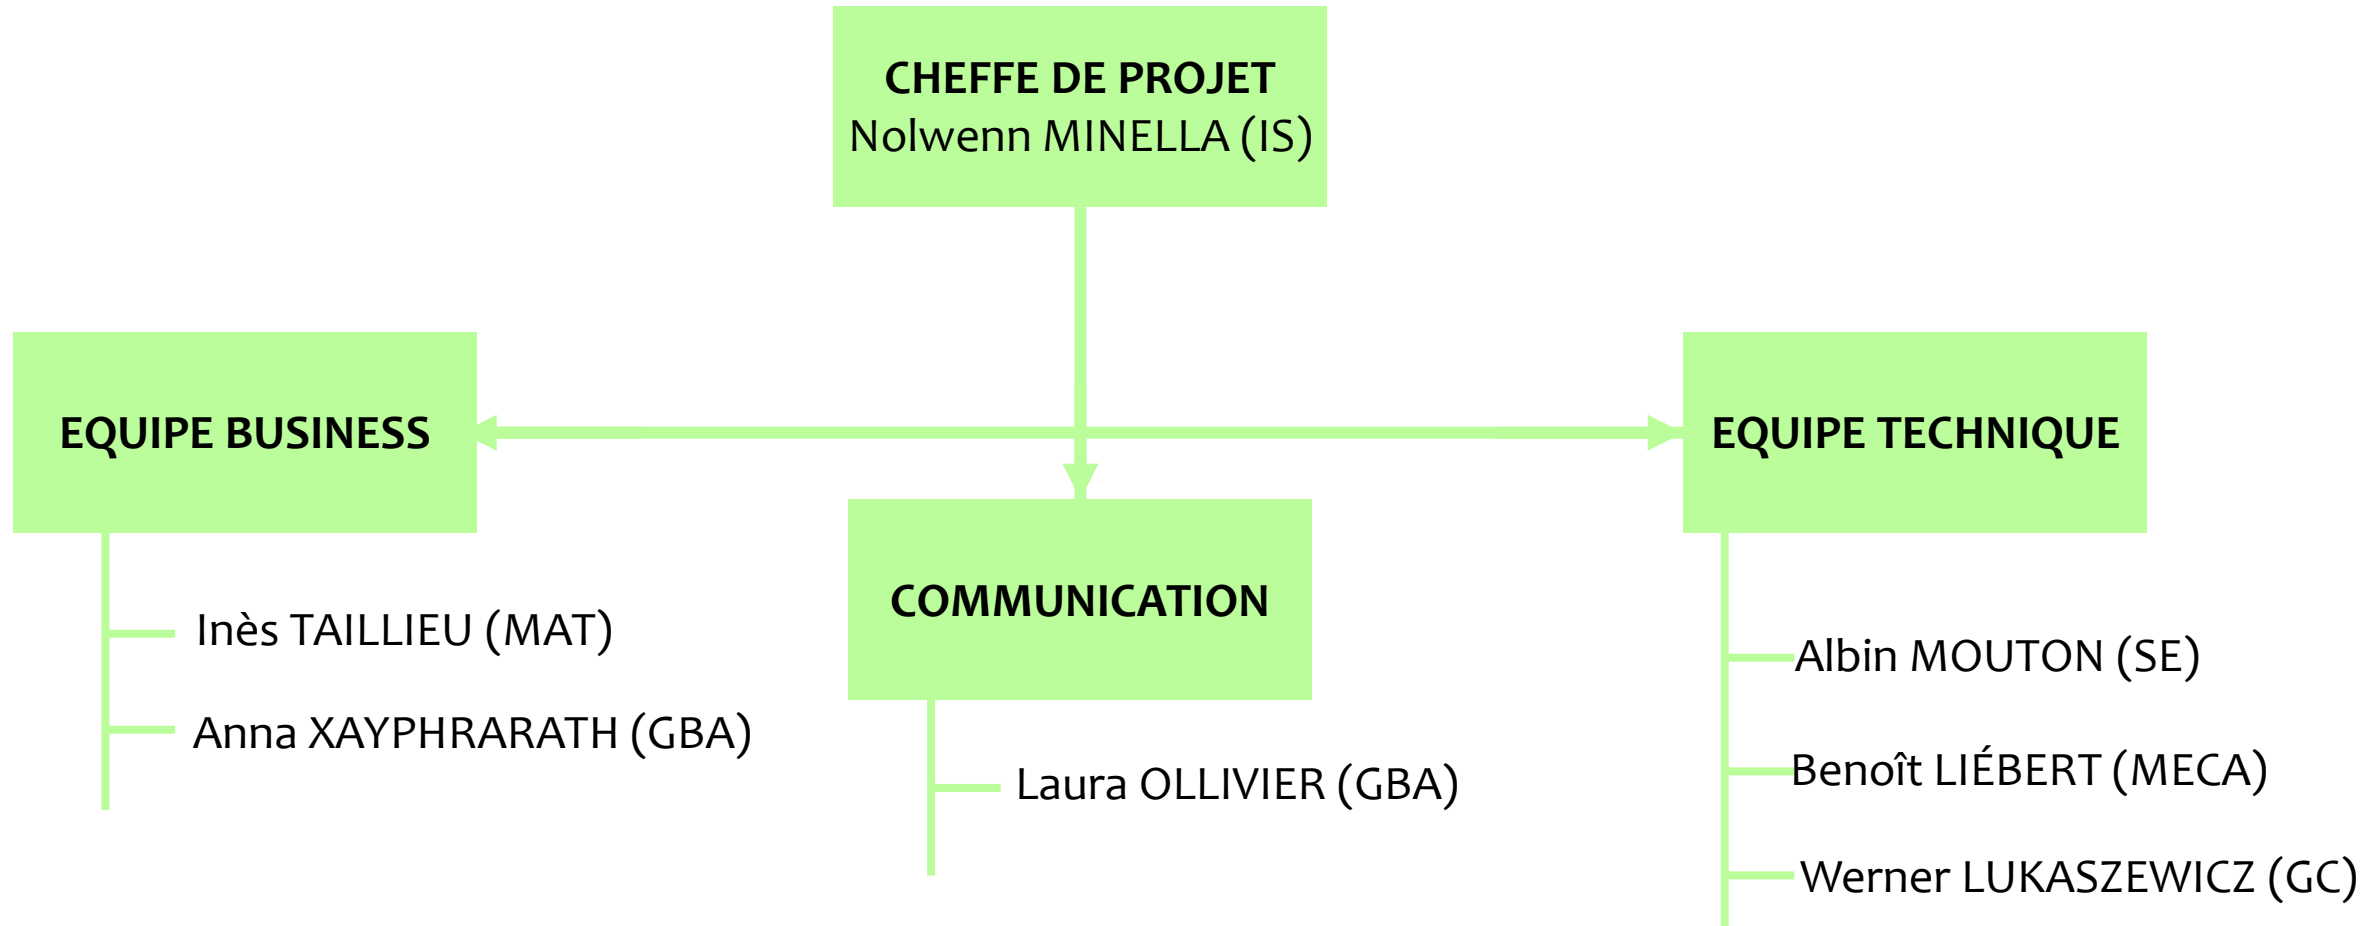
CHEFFE DE PROJET
Nolwenn MINELLA (IS)

EQUIPE BUSINESS

Inès TAILLIEU (MAT)

Anna XAYPHRARATH (GBA)

COMMUNICATION

Laura OLLIVIER (GBA)

EQUIPE TECHNIQUE

Albin MOUTON (SE)

Benoît LIÉBERT (MECA)

Werner LUKASZEWICZ (GC)